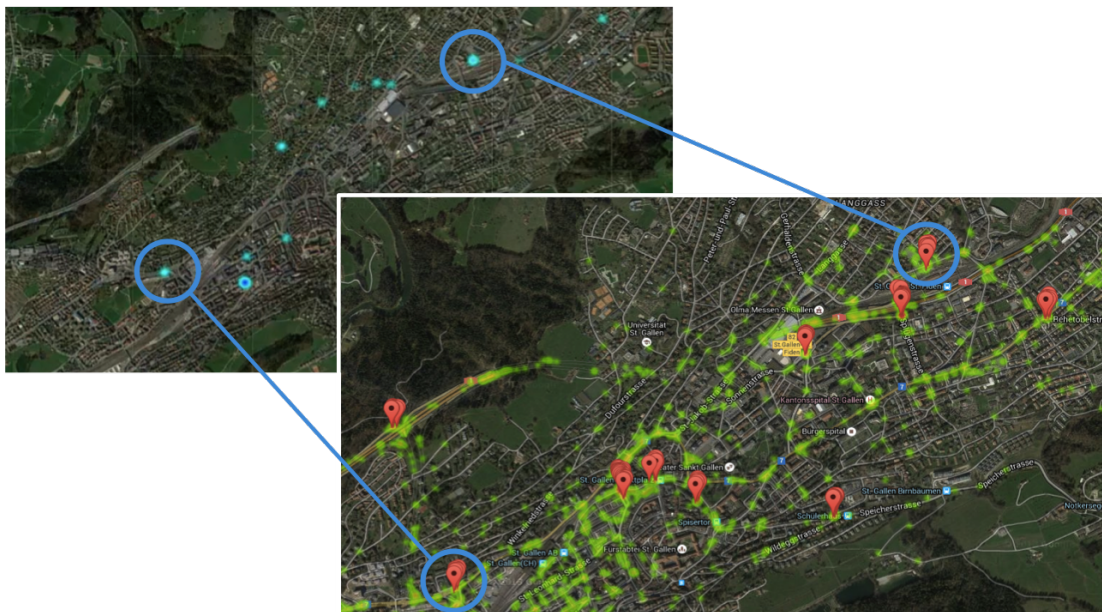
LANGGASS
Universität St. Gallen
Olma Messen St. Gallen
St. Gallen Fiden
St. Gallen Fiden
Rehetobelstr
Kantonsspital St. Gallen
Bürgerspital
Theater Sankt Gallen
St. Gallen Marktplatz
St. Gallen Birnbäumen
Speicherstrasse
Speicherstrasse
Schülerhaus
Spisertor
Fürstabtei St. Gallen
St. Gallen AB
St. Gallen (CH)
Notkerseggstr
Dufourstrasse
Rosenbergstrasse
Sonnenstrasse
Rorschacherstrasse
Steinachstrasse
Peter-und-Paul-Strasse
Tellstrasse
Rehetobelstr